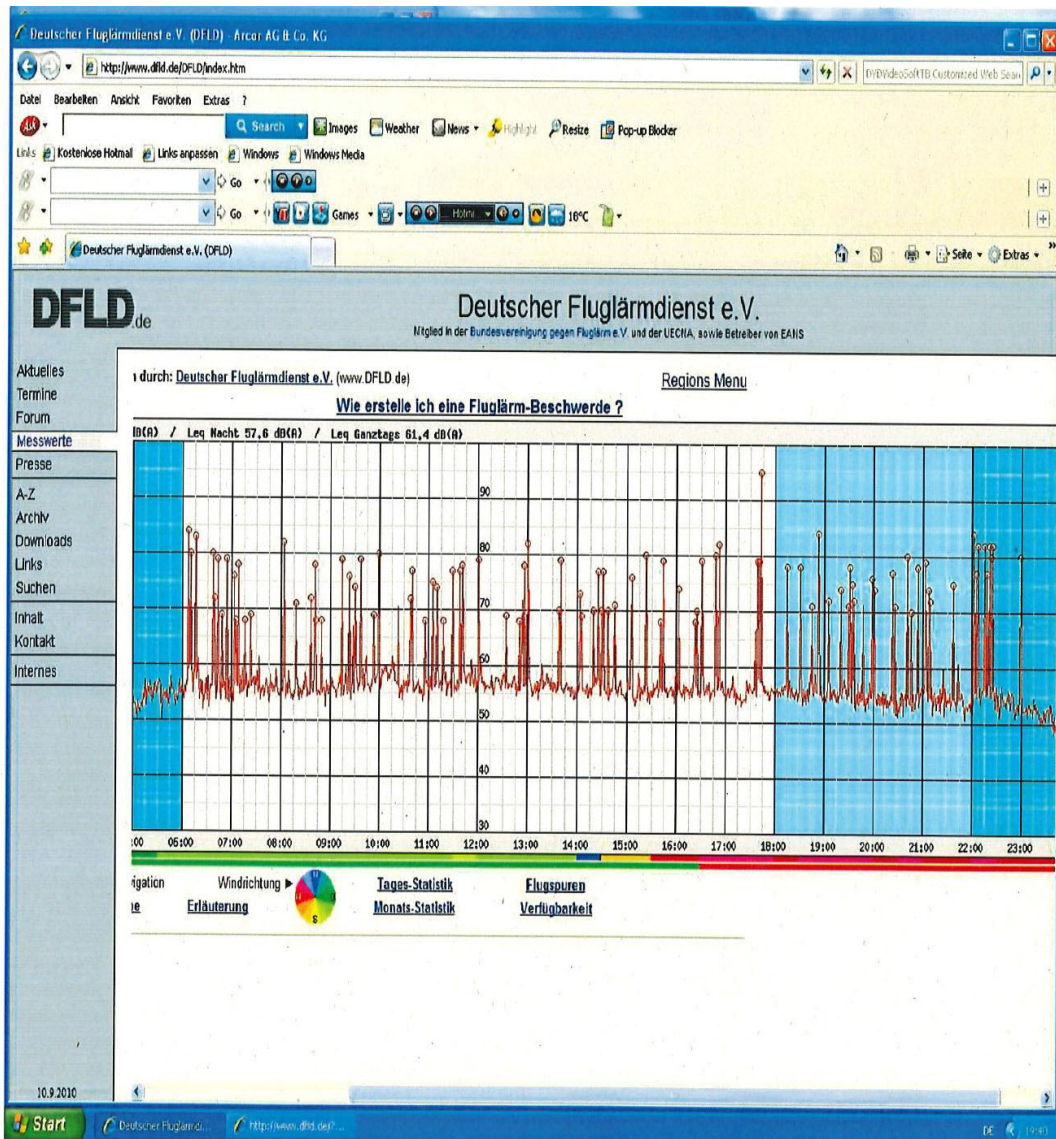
Deutscher Fluglärmdienst e.V. (DFLD) - Arcor AG & Co. KG

http://www.dfld.de/DFLD/index.htm

DVDVideoSoftTB Customized Web Sear

Datei Bearbeiten Ansicht Favoriten Extras ?

Search Images Weather News Highlight Resize Pop-up Blocker

Links Kostenlose Hotmail Links anpassen Windows Windows Media

Go

Go Games Hotmi 16°C

Deutscher Fluglärmdienst e.V. (DFLD)

Seite Extras

DFLD.de

Deutscher Fluglärmdienst e.V.

Mitglied in der Bundesvereinigung gegen Fluglärm e.V. und der UECNA, sowie Betreiber von EANS

Aktuelles
Termine
Forum
Messwerte
Presse
A-Z
Archiv
Downloads
Links
Suchen
Inhalt
Kontakt
Internes

ı durch: Deutscher Fluglärmdienst e.V. (www.DFLD.de)

Regions Menu

Wie erstelle ich eine Fluglärm-Beschwerde ?

dB(A) / Leq Nacht 57,6 dB(A) / Leq Ganztags 61,4 dB(A)

90
80
70
60
50
40
30

:00 06:00 07:00 08:00 09:00 10:00 11:00 12:00 13:00 14:00 15:00 16:00 17:00 18:00 19:00 20:00 21:00 22:00 23:00

igation Windrichtung ▶ Tages-Statistik Flugspuren
ie Erläuterung Monats-Statistik Verfügbarkeit

S

10.9.2010

Start Deutscher Fluglärmdi... http://www.dfld.de/...

DE 19:40